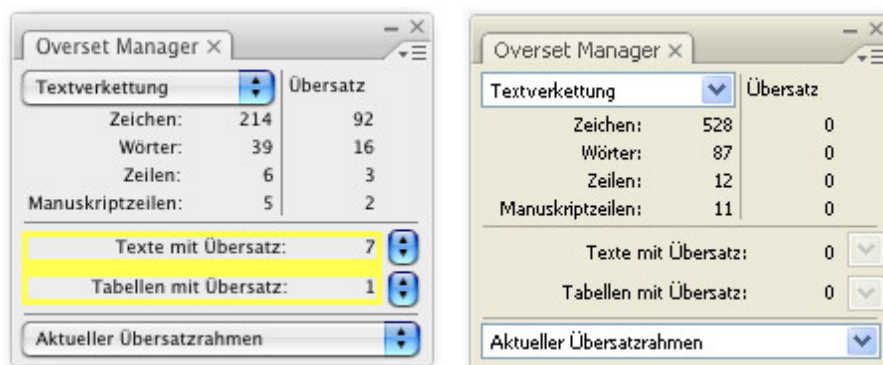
Overset Manager ×

| Textverkettung | | Übersatz |
|---|---|---|
| Zeichen: | 214 | 92 |
| Wörter: | 39 | 16 |
| Zeilen: | 6 | 3 |
| Manuskriptzeilen: | 5 | 2 |

Texte mit Übersatz: 7

Tabellen mit Übersatz: 1

Aktueller Übersatzrahmen

Overset Manager ×

| Textverkettung | | Übersatz |
|---|---|---|
| Zeichen: | 528 | 0 |
| Wörter: | 87 | 0 |
| Zeilen: | 12 | 0 |
| Manuskriptzeilen: | 11 | 0 |

Texte mit Übersatz: 0

Tabellen mit Übersatz: 0

Aktueller Übersatzrahmen